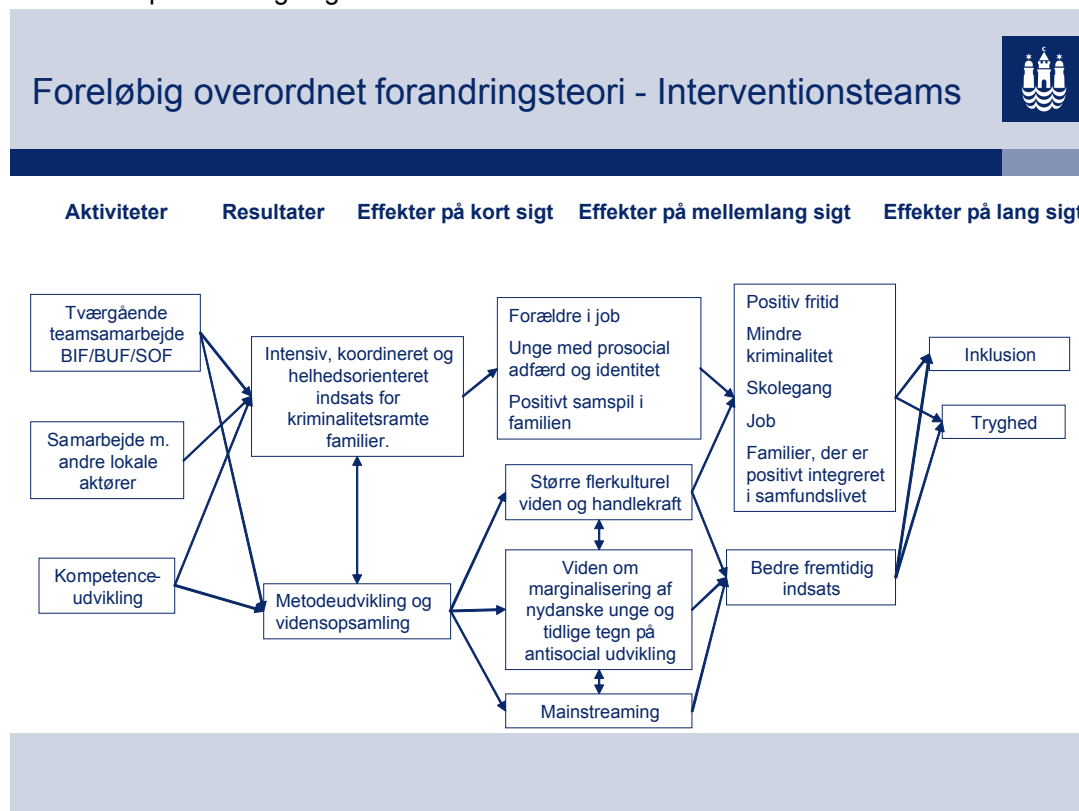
Foreløbig overordnet forandringsteori - Interventionsteams

Aktiviteter

Resultater

Effekter på kort sigt

Effekter på mellemlang sigt

Effekter på lang sigt

Tværgående teamsamarbejde BIF/BUF/SOF

Samarbejde m. andre lokale aktører

Kompetenceudvikling

Intensiv, koordineret og helhedsorienteret indsats for kriminalitetsramte familier.

Metodeudvikling og vidensopsamling

Forældre i job

Unge med prosocial adfærd og identitet

Positivt samspil i familien

Større flerkulturel viden og handlekraft

Viden om marginalisering af nydanske unge og tidlige tegn på antisocial udvikling

Mainstreaming

Positiv fritid

Mindre kriminalitet

Skolegang

Job

Familier, der er positivt integreret i samfundslivet

Bedre fremtidig indsats

Inklusion

Tryghed